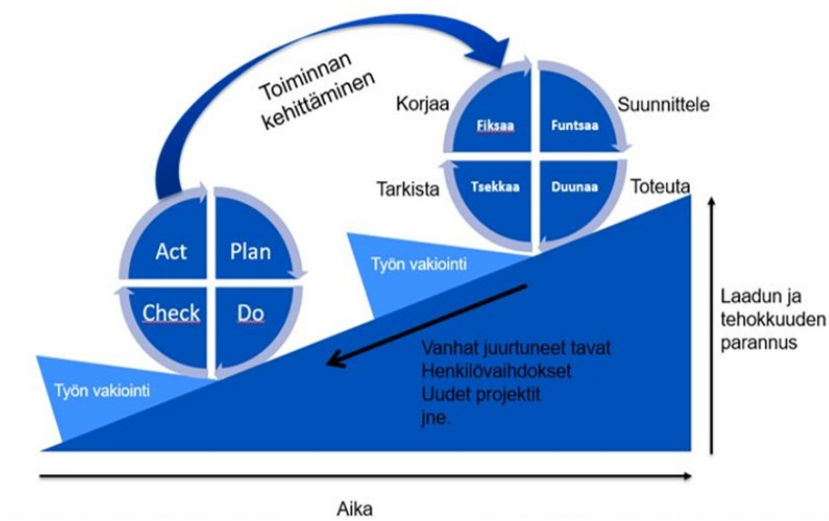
Toiminnan kehittäminen

Korjaa

Fiksaa

Funtsaa

Suunnittele

Tarkista

Tsekkaa

Duunaa

Toteuta

Act

Plan

Check

Do

Työn vakiointi

Työn vakiointi

Vanhat juurtuneet tavat
Henkilövaihdokset
Uudet projektit
jne.

Laadun ja tehokkuuden parannus

Aika